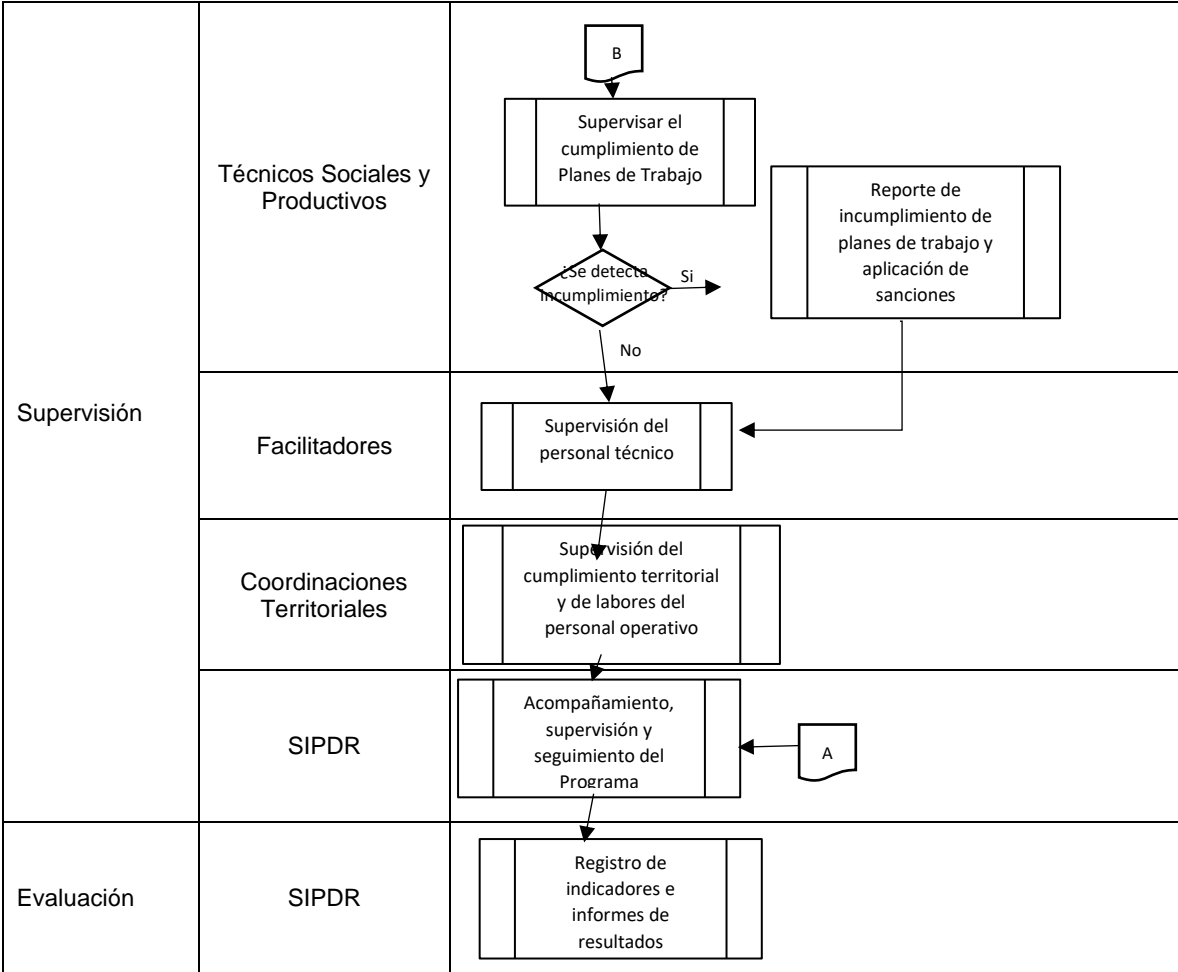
Supervisión

Técnicos Sociales y Productivos

B

Supervisar el cumplimiento de Planes de Trabajo

¿Se detecta incumplimiento?

Si

Reporte de incumplimiento de planes de trabajo y aplicación de sanciones

No

Facilitadores

Supervisión del personal técnico

Coordinaciones Territoriales

Supervisión del cumplimiento territorial y de labores del personal operativo

SIPDR

Acompañamiento, supervisión y seguimiento del Programa

A

Evaluación

SIPDR

Registro de indicadores e informes de resultados